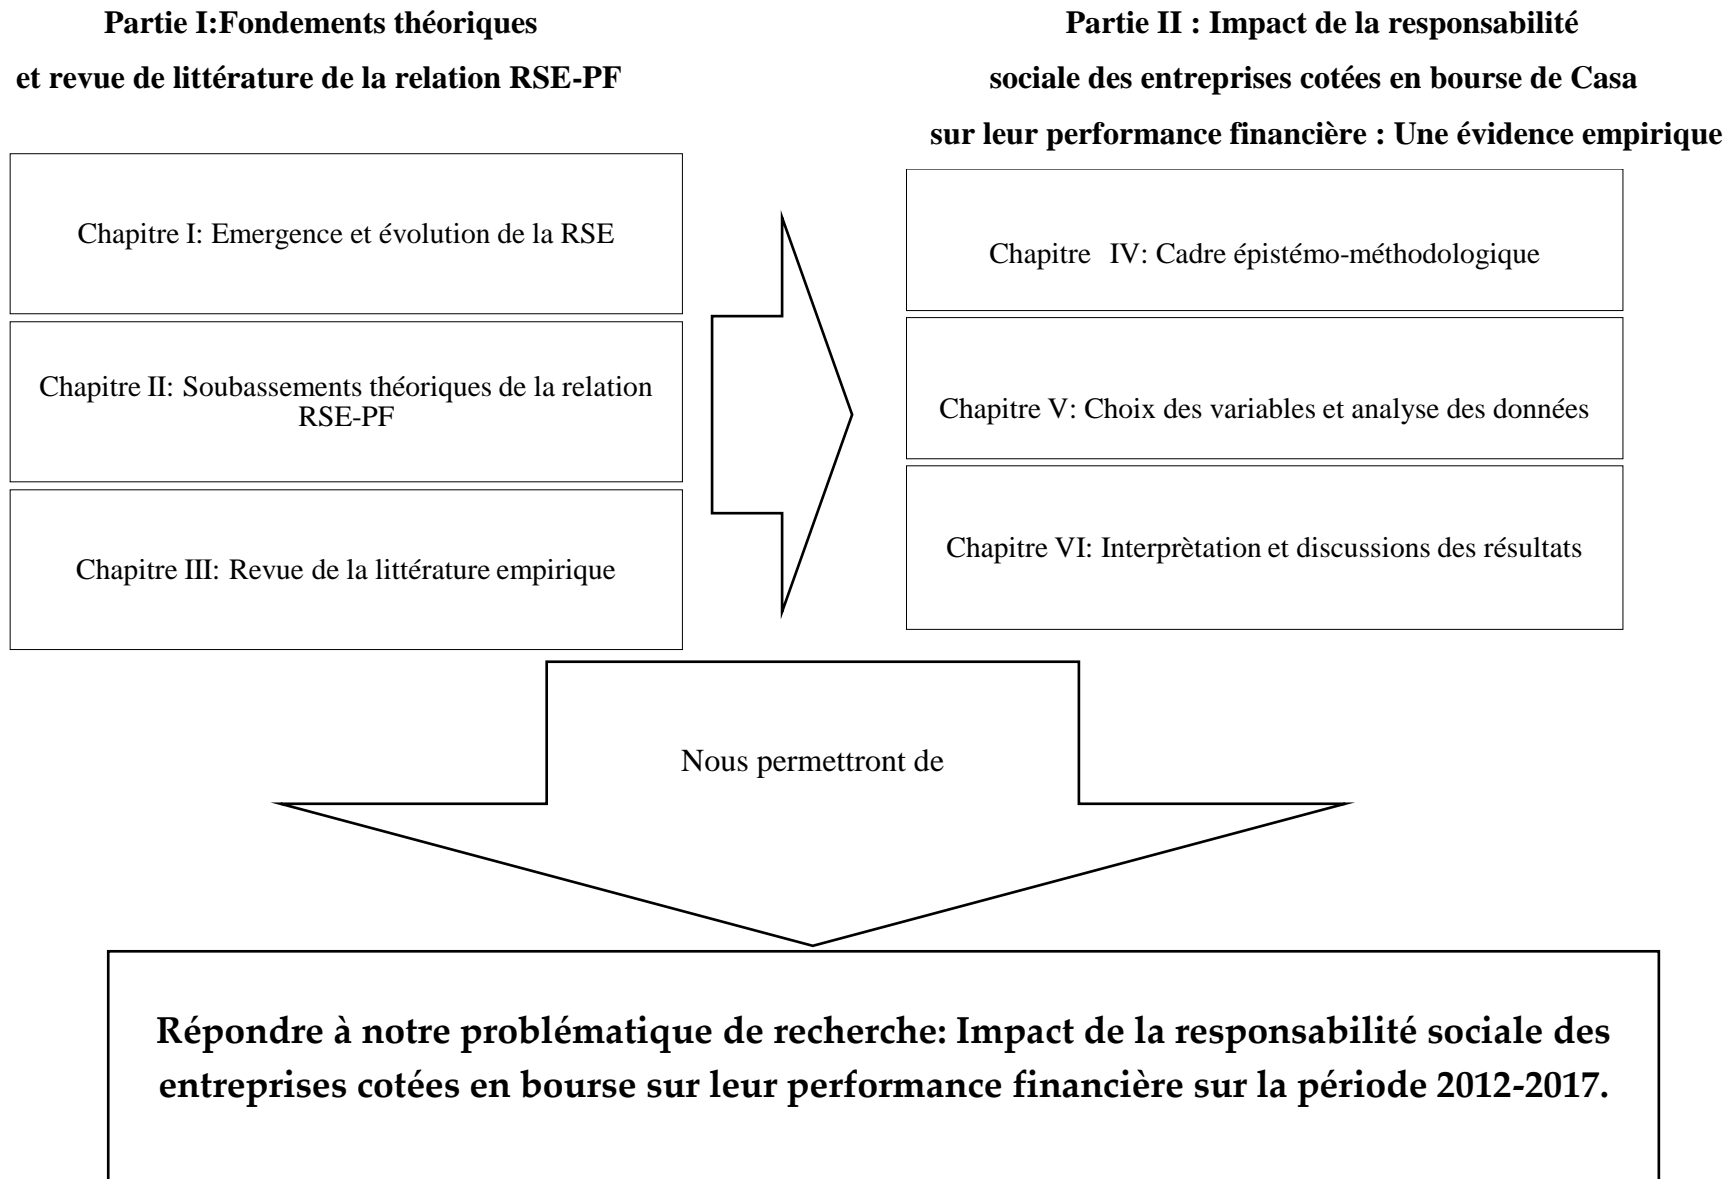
Partie I:Fondements théoriques
et revue de littérature de la relation RSE-PF

Chapitre I: Emergence et évolution de la RSE

Chapitre II: Soubassements théoriques de la relation RSE-PF

Chapitre III: Revue de la littérature empirique

Partie II : Impact de la responsabilité
sociale des entreprises cotées en bourse de Casa
sur leur performance financière : Une évidence empirique

Chapitre IV: Cadre épistémo-méthodologique

Chapitre V: Choix des variables et analyse des données

Chapitre VI: Interprètation et discussions des résultats

Nous permettront de

Répondre à notre problématique de recherche: Impact de la responsabilité sociale des entreprises cotées en bourse sur leur performance financière sur la période 2012-2017.